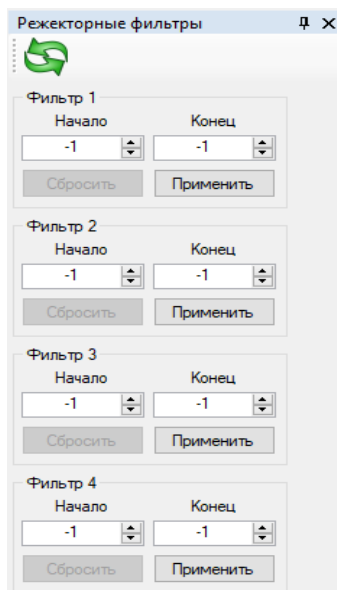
Режекторные фильтры

Фильтр 1
Начало
Конец
-1
-1
Сбросить
Применить

Фильтр 2
Начало
Конец
-1
-1
Сбросить
Применить

Фильтр 3
Начало
Конец
-1
-1
Сбросить
Применить

Фильтр 4
Начало
Конец
-1
-1
Сбросить
Применить